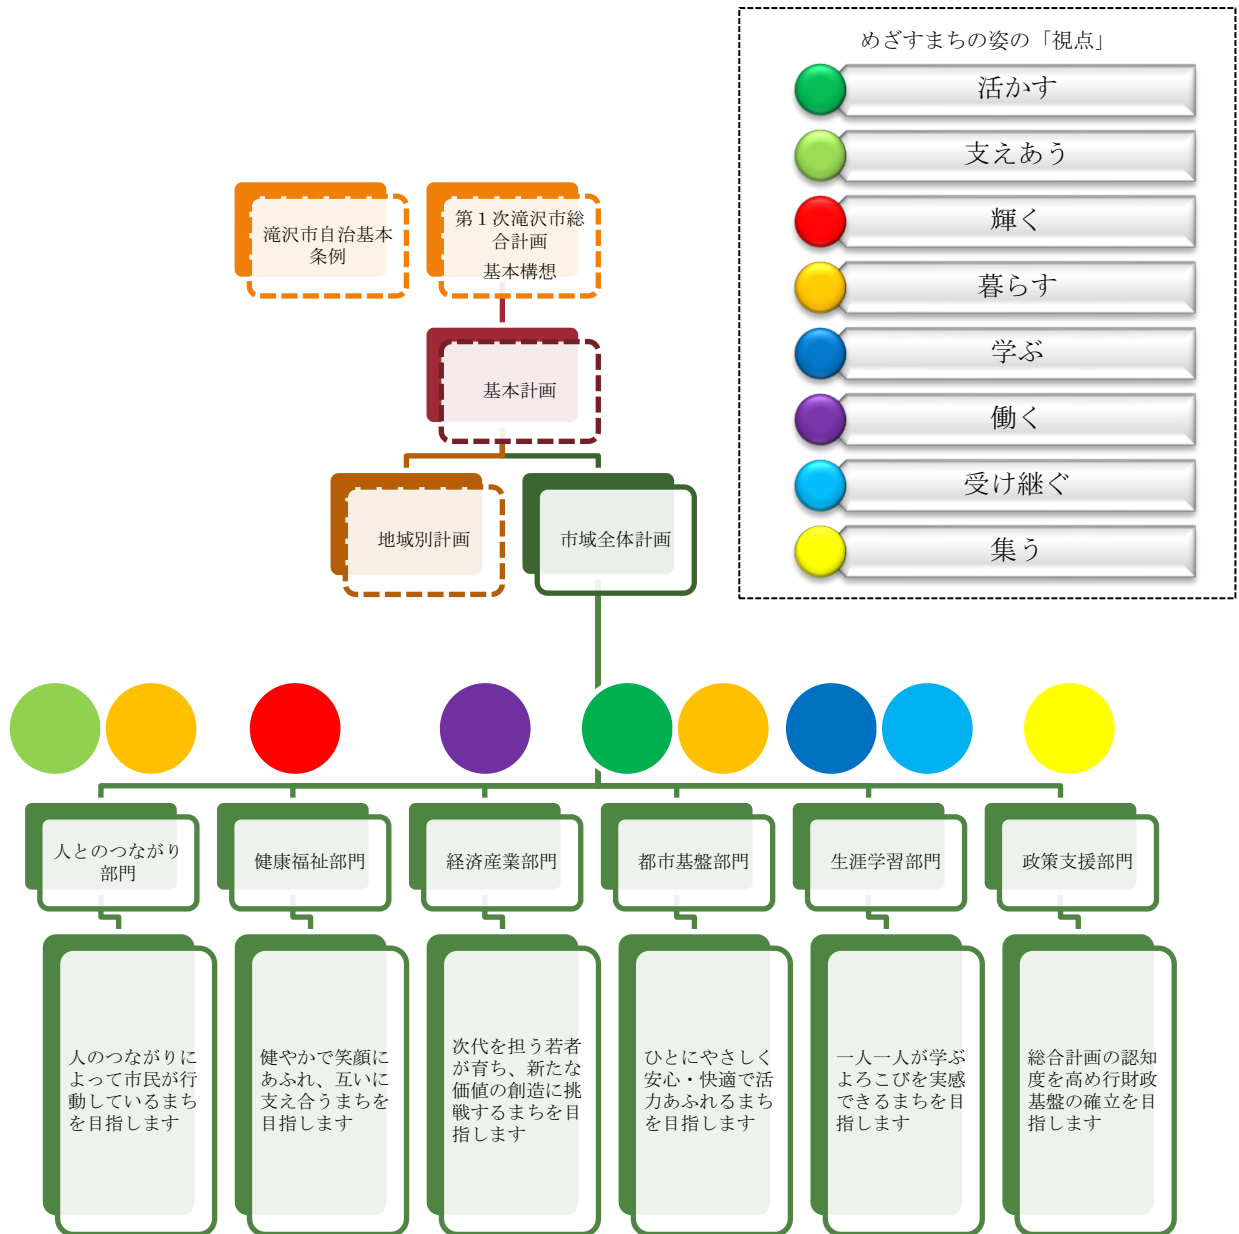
めざすまちの姿の「視点」

活かす

支えあう

輝く

暮らす

学ぶ

働く

受け継ぐ

集う

滝沢市自治基本条例

第１次滝沢市総合計画
基本構想

基本計画

地域別計画

市域全体計画

人とのつながり部門

健康福祉部門

経済産業部門

都市基盤部門

生涯学習部門

政策支援部門

人のつながりによって市民が行動しているまちを目指します

健やかで笑顔にあふれ、互いに支え合うまちを目指します

次代を担う若者が育ち、新たな価値の創造に挑戦するまちを目指します

ひとにやさしく安心・快適で活力あふれるまちを目指します

一人一人が学ぶよろこびを実感できるまちを目指します

総合計画の認知度を高め行財政基盤の確立を目指します